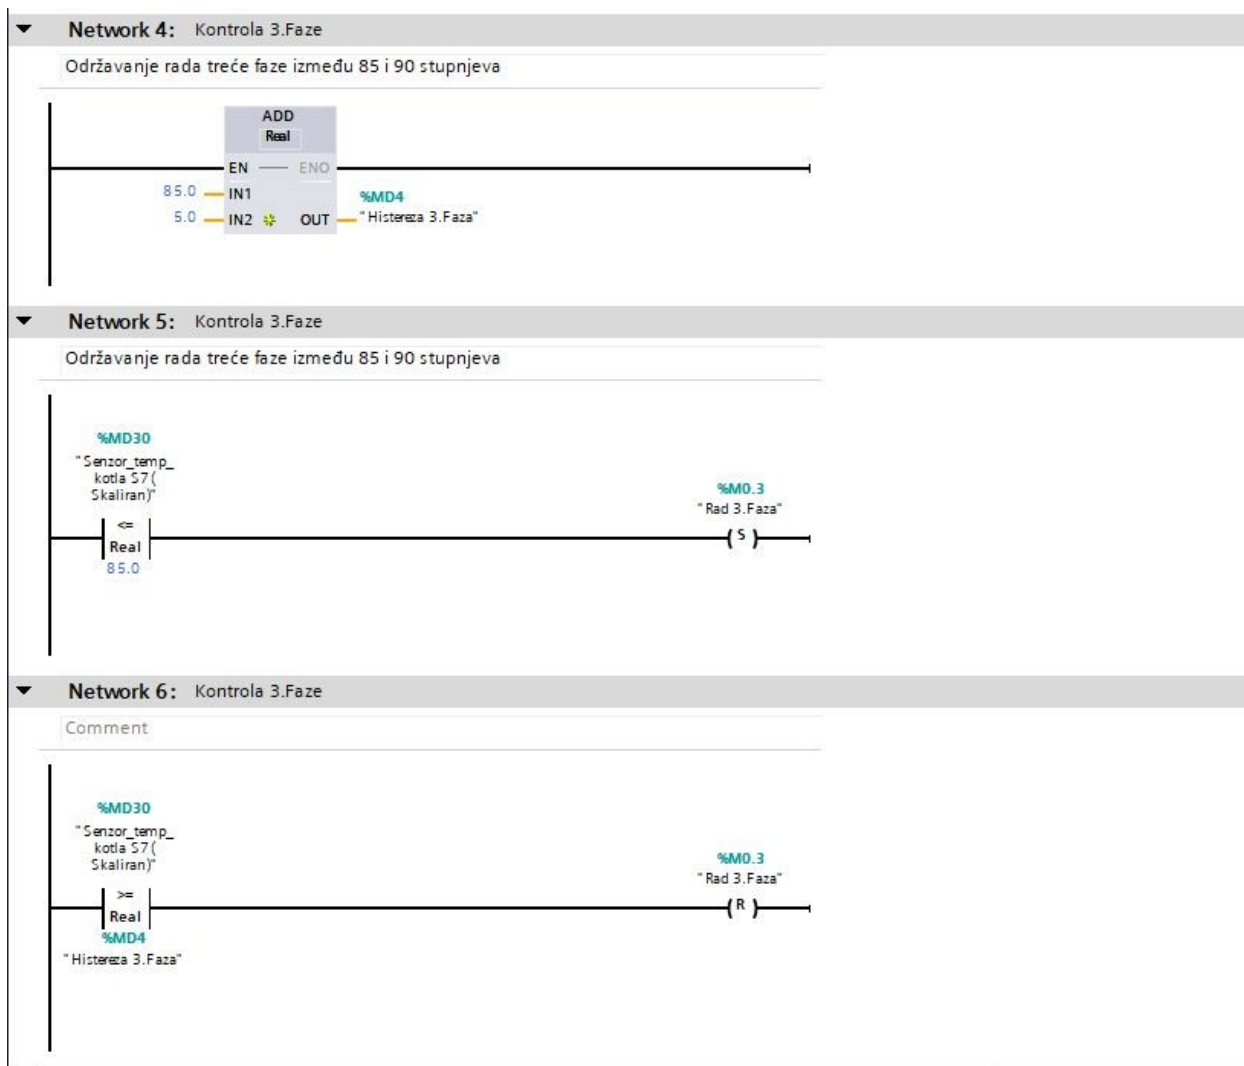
Network 4: Kontrola 3.Faze

Održavanje rada treće faze između 85 i 90 stupnjeva

ADD
Real

EN — ENO

85.0 — IN1

5.0 — IN2 OUT — %MD4 "Histereza 3.Faza"

Network 5: Kontrola 3.Faze

Održavanje rada treće faze između 85 i 90 stupnjeva

%MD30
"Senzor_temp_kotla S7 (Skaliran)"

<=
Real
85.0

%M0.3
"Rad 3.Faza"

S

Network 6: Kontrola 3.Faze

Comment

%MD30
"Senzor_temp_kotla S7 (Skaliran)"

>=
Real
%MD4
"Histereza 3.Faza"

%M0.3
"Rad 3.Faza"

R